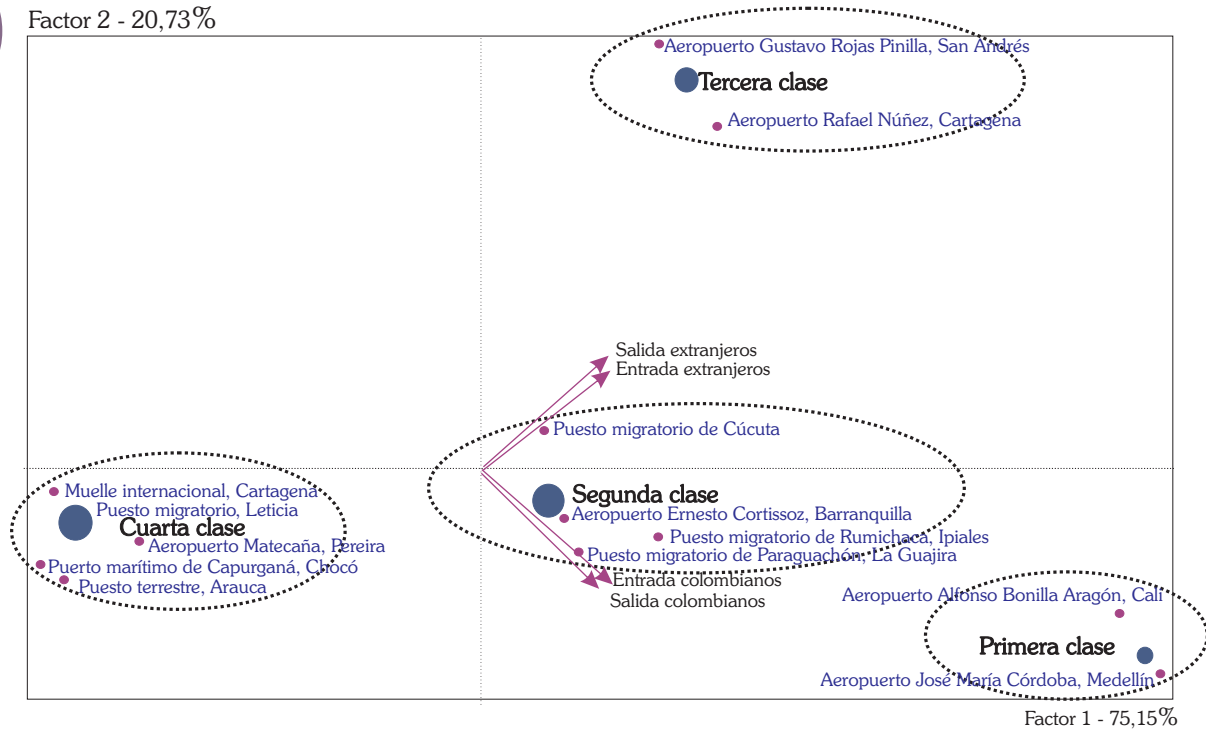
Factor 2 - 20,73%

Aeropuerto Gustavo Rojas Pinilla, San Andrés
Tercera clase
Aeropuerto Rafael Núñez, Cartagena

Salida extranjeros
Entrada extranjeros

Puesto migratorio de Cúcuta

Muelle internacional, Cartagena
Puesto migratorio, Leticia
Cuarta clase
Aeropuerto Matecaña, Pereira
Puerto marítimo de Capurganá, Chocó
Puesto terrestre, Arauca

Segunda clase
Aeropuerto Ernesto Cortissoz, Barranquilla
Puesto migratorio de Rumichaca, Ipiales
Puesto migratorio de Paraguachón, La Guajira
Entrada colombianos
Salida colombianos

Aeropuerto Alfonso Bonilla Aragón, Cali
Primera clase
Aeropuerto José María Córdoba, Medellín

Factor 1 - 75,15%